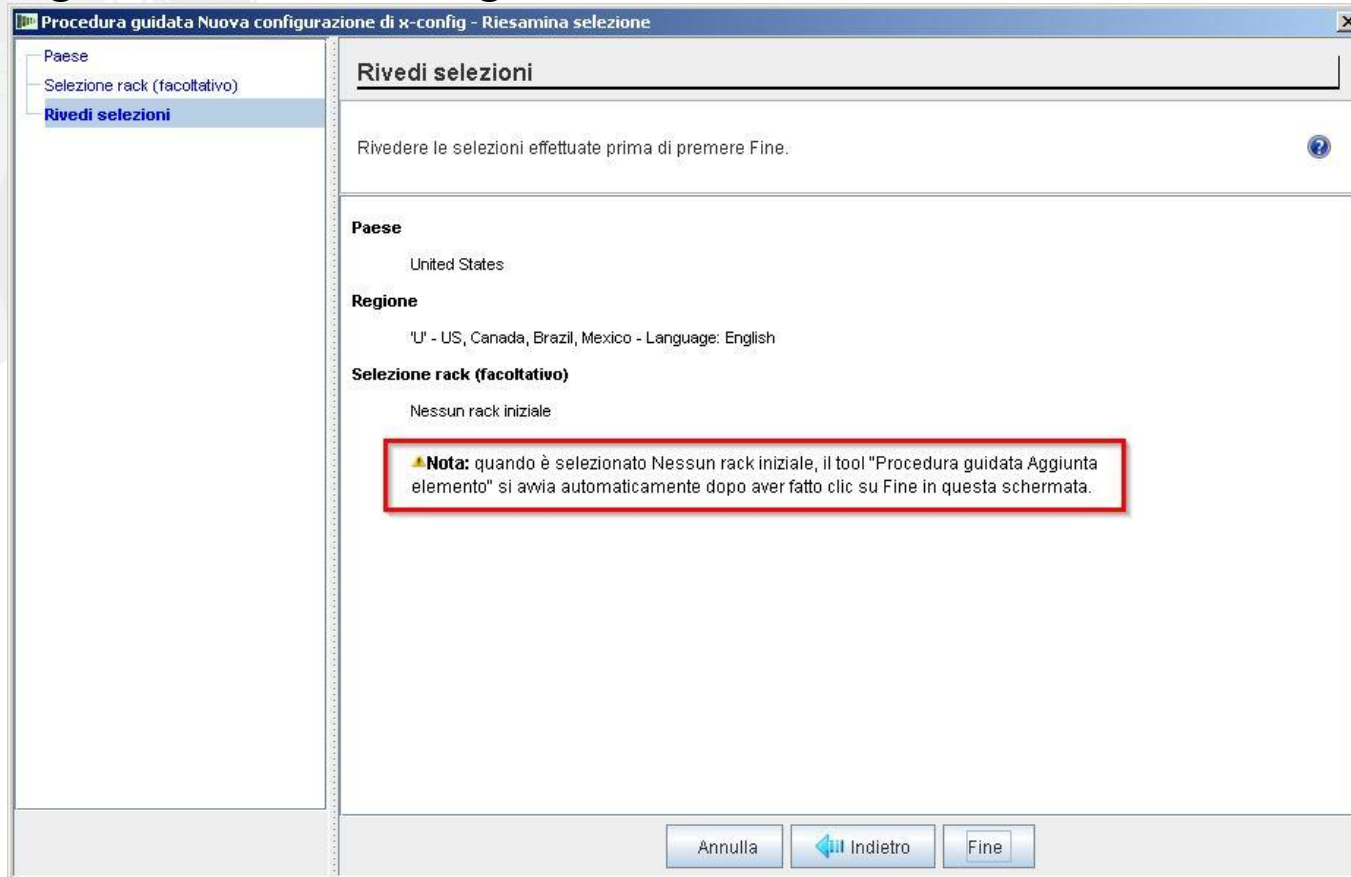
Procedura guidata Nuova configurazione di x-config - Riesamina selezione

Paese
Selezione rack (facoltativo)
Rivedi selezioni

Rivedi selezioni

Rivedere le selezioni effettuate prima di premere Fine.

Paese

United States

Regione

'U' - US, Canada, Brazil, Mexico - Language: English

Selezione rack (facoltativo)

Nessun rack iniziale

Nota: quando è selezionato Nessun rack iniziale, il tool "Procedura guidata Aggiunta elemento" si avvia automaticamente dopo aver fatto clic su Fine in questa schermata.

Annulla Indietro Fine